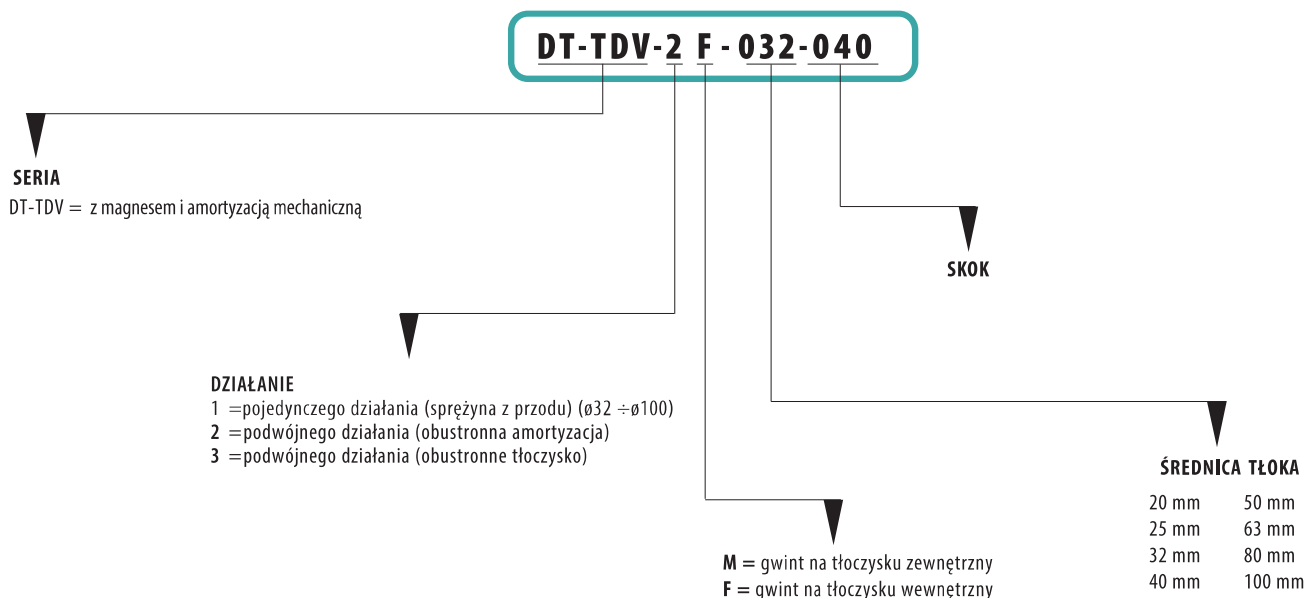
DT-TDV-2 F-032-040

SERIA
DT-TDV = z magnesem i amortyzacją mechaniczną

SKOK

DZIAŁANIE
1 =pojedynczego działania (sprężyna z przodu) (ø32 ÷ø100)
2 =podwójnego działania (obustronna amortyzacja)
3 =podwójnego działania (obustronne tłoczysko)

ŚREDNICA TŁOKA

| | |
|---|---|
| 20 mm | 50 mm |
| 25 mm | 63 mm |
| 32 mm | 80 mm |
| 40 mm | 100 mm |

M = gwint na tłoczysku zewnętrzny
F = gwint na tłoczysku wewnętrzny